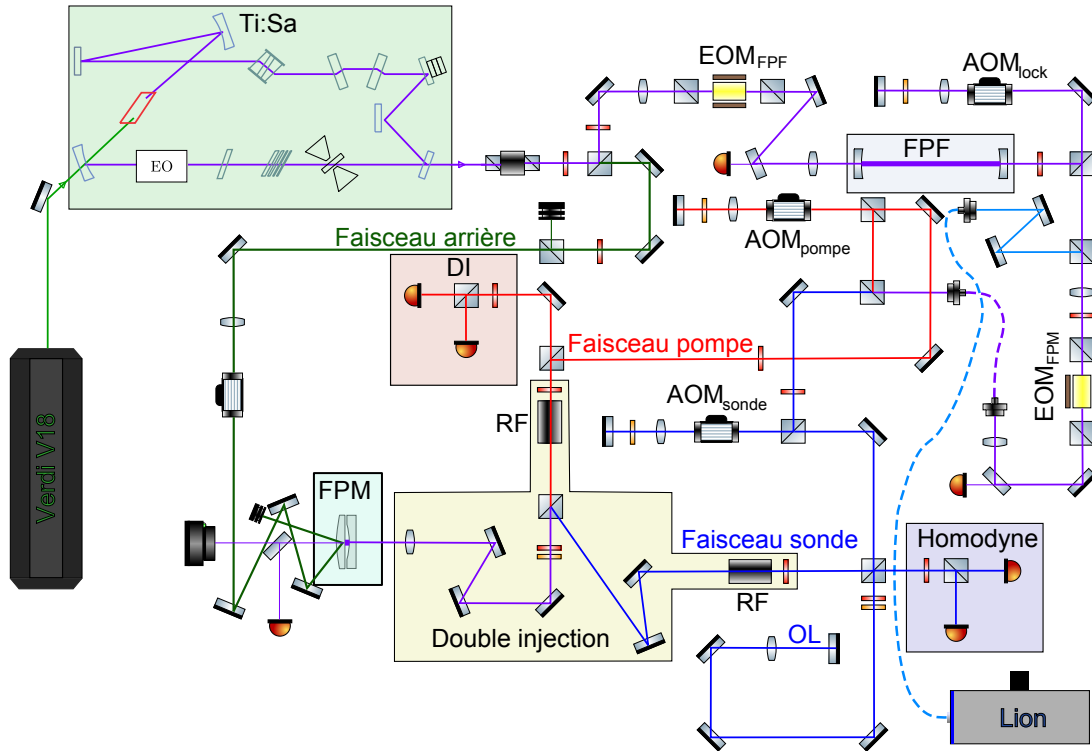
Ti:Sa

EO

$EOM_{FPF}$

$AOM_{lock}$

FPF

$AOM_{pompe}$

Faisceau arrière

DI

Faisceau pompe

$EOM_{FPM}$

$AOM_{sonde}$

RF

Verdi V18

FPM

Faisceau sonde

Homodyne

RF

Double injection

OL

Lion